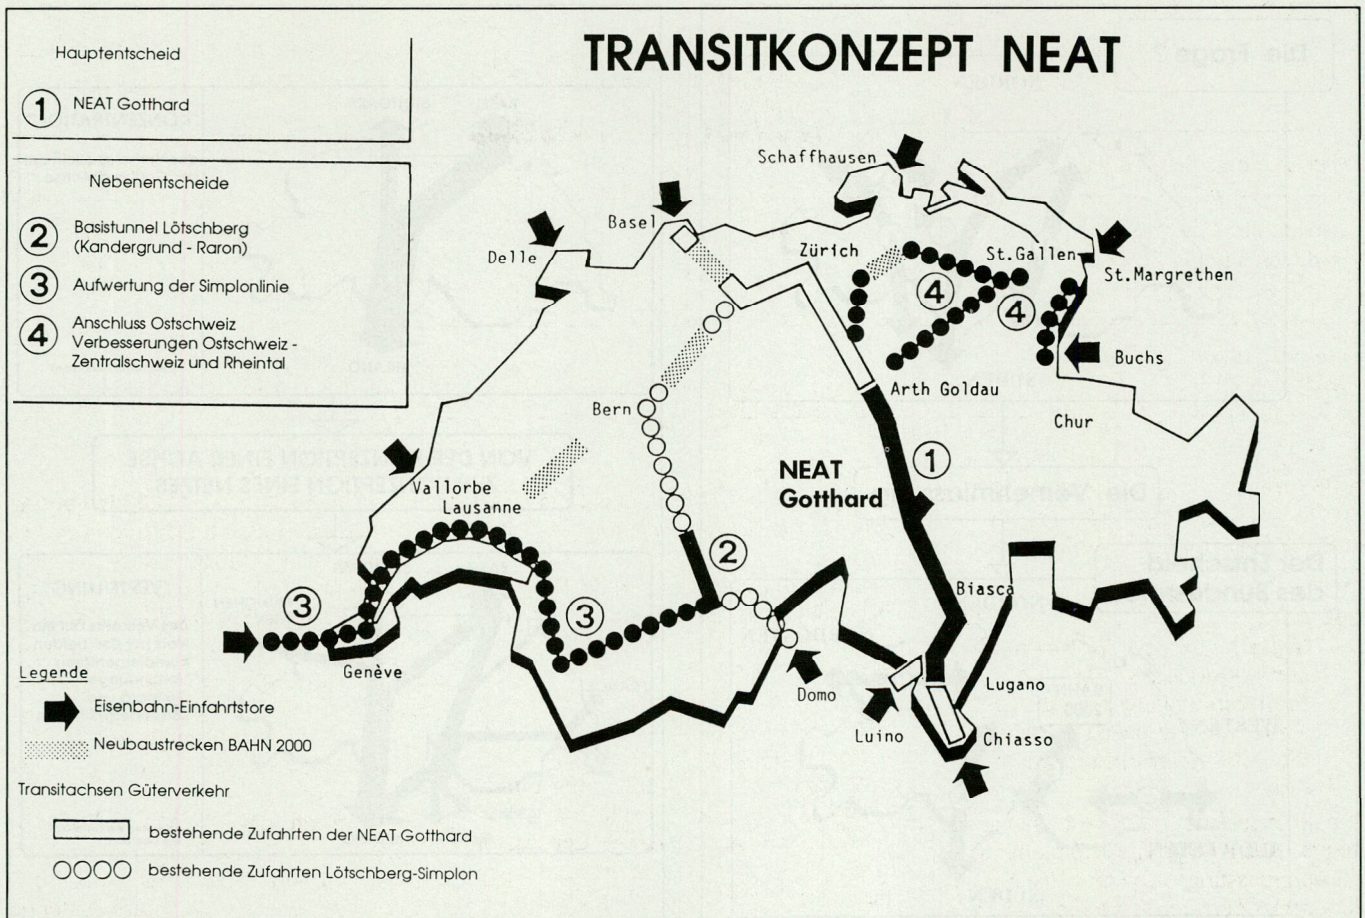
TRANSITKONZEPT NEAT

Hauptentscheid

① NEAT Gotthard

Nebenentscheide

② Basistunnel Lötschberg (Kandergrund - Raron)

③ Aufwertung der Simplonlinie

④ Anschluss Ostschweiz Verbesserungen Ostschweiz - Zentralschweiz und Rheintal

Schaffhausen
Basel
Delle
Zürich
St.Gallen
St.Margrethen
④
④
Buchs
Arth Goldau
Chur
Bern
①
NEAT Gotthard
Vallorbe
Lausanne
②
③
③
Biasca
Genève
Domo
Lugano
Luino
Chiasso

Legende
Eisenbahn-Einfahrtstore
Neubaustrecken BAHN 2000

Transitachsen Güterverkehr
bestehende Zufahrten der NEAT Gotthard
bestehende Zufahrten Lötschberg-Simplon